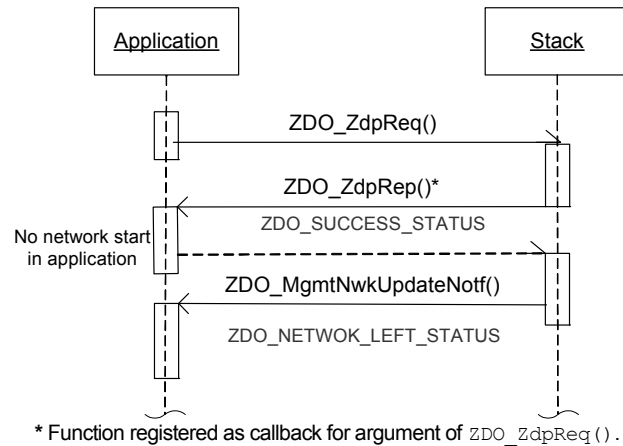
Application

Stack

ZDO_ZdpReq()

ZDO_ZdpRep()*

ZDO_SUCCESS_STATUS

No network start in application

ZDO_MgmtNwkUpdateNotf()

ZDO_NETWOK_LEFT_STATUS

* Function registered as callback for argument of ZDO_ZdpReq().